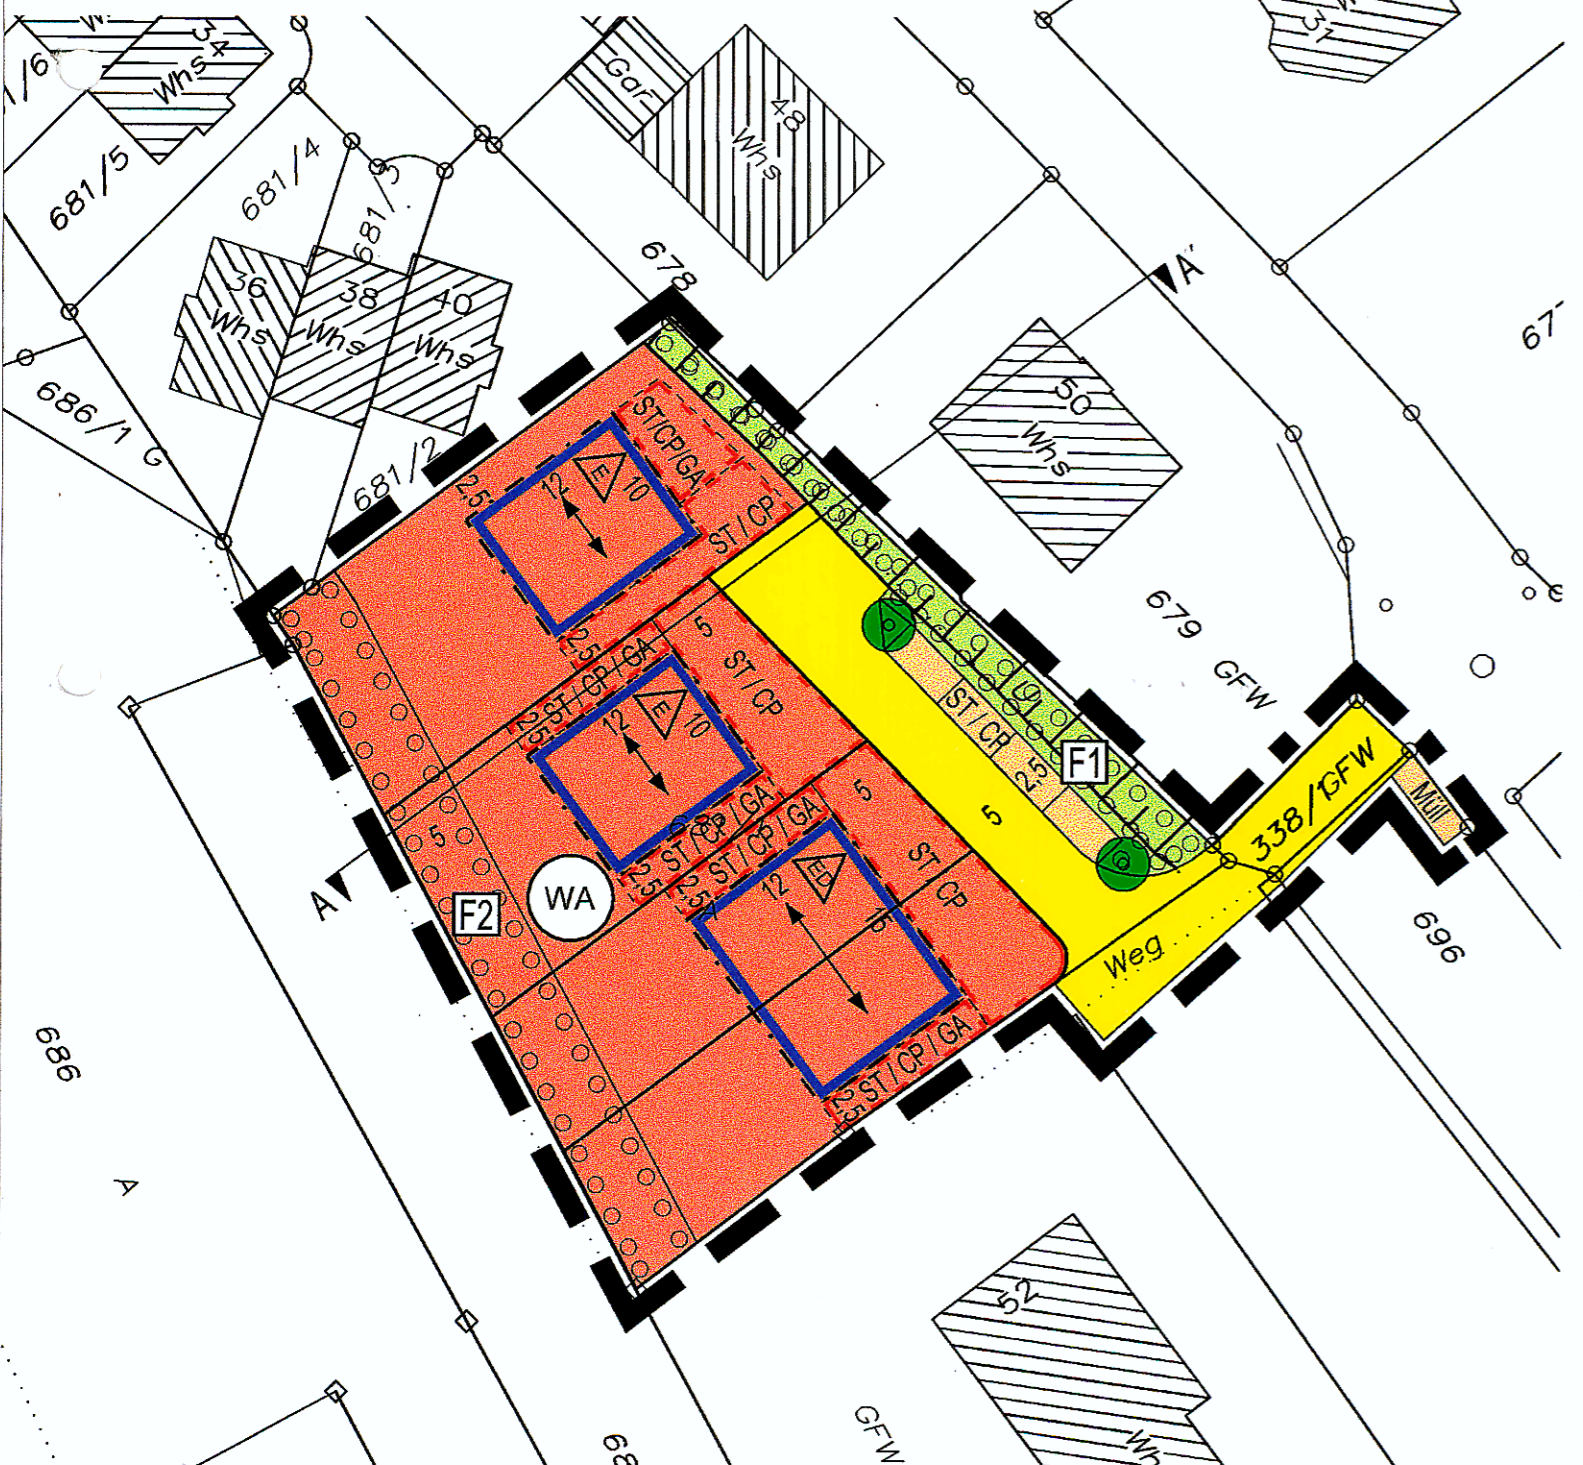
W
34
Whs
1/6
Gar
48
Whs
31
681/5
681/4
681/3
678
36
Whs
38
Whs
40
Whs
A'
67
686/1 G
681/2
50
Whs
ST/CP/GA
2,5
12
E
10
ST/CP
2,5
5
ST/CP
ST/CP/GA
2,5
ST/CP/GA
12
E
10
679
GFW
ST/CP
2,5
F1
5
338/1 GFW
Müll
ST/CP/GA
ST/CP/GA
5
2,5
2,5
12
E
10
ST/CP
5
A
F2
WA
Weg
696
ST/CP/GA
2,5
686
A
52
GFW
Wh
68